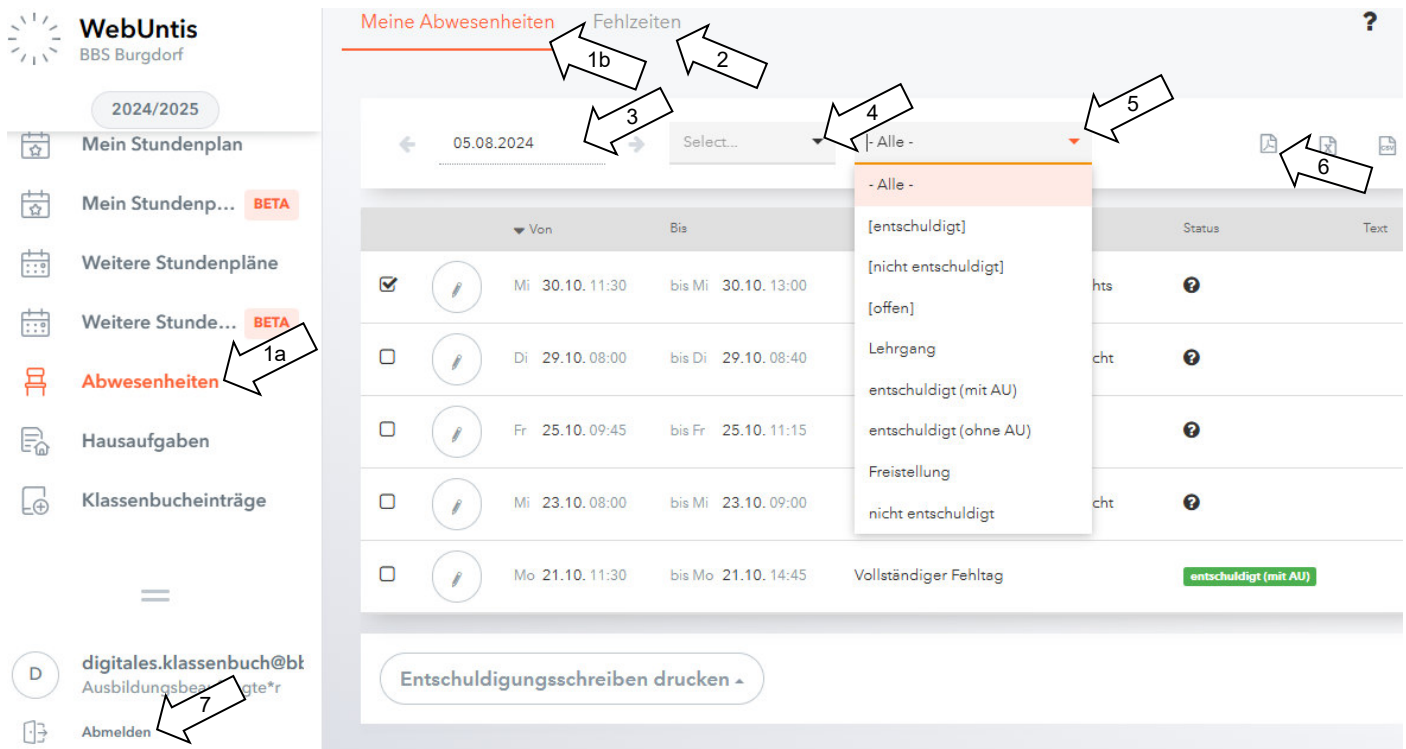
WebUntis
BBS Burgdorf

2024/2025

Mein Stundenplan
Mein Stundenp... BETA
Weitere Stundenpläne
Weitere Stunde... BETA
Abwesenheiten
Hausaufgaben
Klassenbucheinträge

D digitales.klassenbuch@bb
Ausbildungsbea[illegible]gte*r
Abmelden

Meine Abwesenheiten Fehlzeiten ?

1b 2 3 4 5 6 1a 7

05.08.2024 Select... - Alle -

- Alle -
[entschuldigt]
[nicht entschuldigt]
[offen]
Lehrgang
entschuldigt (mit AU)
entschuldigt (ohne AU)
Freistellung
nicht entschuldigt

| | | Von | Bis | | Status | Text |
|---|---|---|---|---|---|---|
| ☑ | | Mi 30.10. 11:30 | bis Mi 30.10. 13:00 | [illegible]hts | ? | |
| ☐ | | Di 29.10. 08:00 | bis Di 29.10. 08:40 | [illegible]cht | ? | |
| ☐ | | Fr 25.10. 09:45 | bis Fr 25.10. 11:15 | | ? | |
| ☐ | | Mi 23.10. 08:00 | bis Mi 23.10. 09:00 | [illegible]cht | ? | |
| ☐ | | Mo 21.10. 11:30 | bis Mo 21.10. 14:45 | Vollständiger Fehltag | entschuldigt (mit AU) | |

Entschuldigungsschreiben drucken